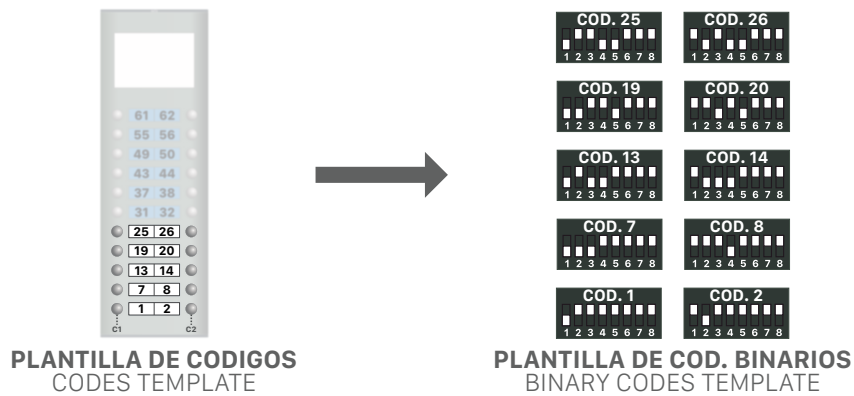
61 62
55 56
49 50
43 44
37 38
31 32
25 26
19 20
13 14
7 8
1 2
C1 C2

PLANTILLA DE CODIGOS
CODES TEMPLATE

COD. 25
1 2 3 4 5 6 7 8
COD. 26
1 2 3 4 5 6 7 8
COD. 19
1 2 3 4 5 6 7 8
COD. 20
1 2 3 4 5 6 7 8
COD. 13
1 2 3 4 5 6 7 8
COD. 14
1 2 3 4 5 6 7 8
COD. 7
1 2 3 4 5 6 7 8
COD. 8
1 2 3 4 5 6 7 8
COD. 1
1 2 3 4 5 6 7 8
COD. 2
1 2 3 4 5 6 7 8

PLANTILLA DE COD. BINARIOS
BINARY CODES TEMPLATE